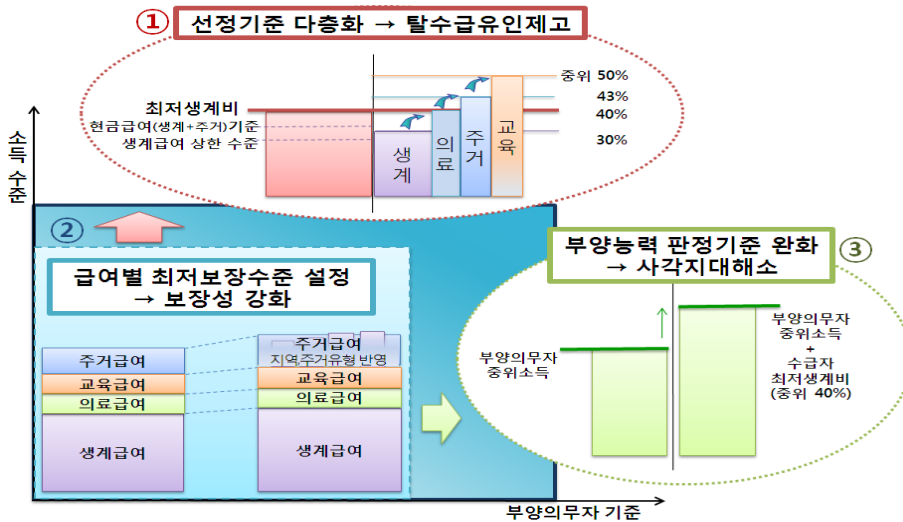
① 선정기준 다층화 → 탈수급유인제고

최저생계비
현금급여(생계+주거)기준
생계급여 상한 수준

생계
의료
주거
교육

중위 50%
43%
40%
30%

소득 수준

②

급여별 최저보장수준 설정 → 보장성 강화

주거급여
교육급여
의료급여
생계급여

주거급여
지역주거유형 반영
교육급여
의료급여
생계급여

부양능력 판정기준 완화 → 사각지대해소

③

부양의무자 중위소득

부양의무자 중위소득 + 수급자 최저생계비 (중위 40%)

부양의무자 기준